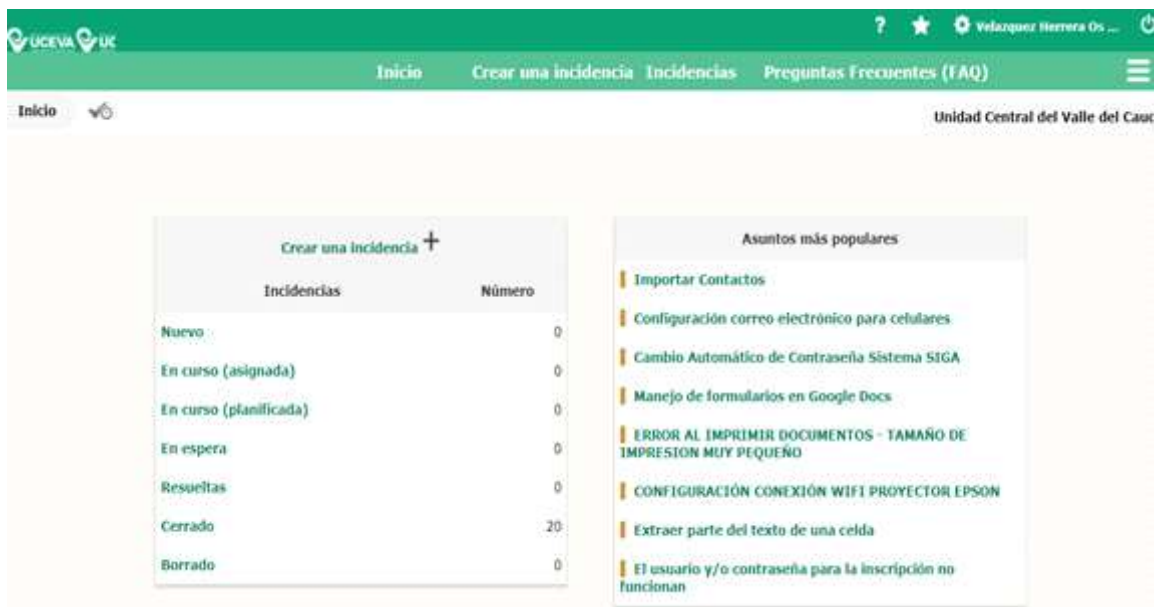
ÚCEVA UC

? Velazquez Herrera Os ...

Inicio Crear una incidencia Incidencias Preguntas Frecuentes (FAQ)

Inicio

Unidad Central del Valle del Cauc

Crear una incidencia +

| Incidencias | Número |
|---|---|
| Nuevo | 0 |
| En curso (asignada) | 0 |
| En curso (planificada) | 0 |
| En espera | 0 |
| Resueltas | 0 |
| Cerrado | 20 |
| Borrado | 0 |

Asuntos más populares

Importar Contactos

Configuración correo electrónico para celulares

Cambio Automático de Contraseña Sistema SIGA

Manejo de formularios en Google Docs

ERROR AL IMPRIMIR DOCUMENTOS - TAMAÑO DE IMPRESION MUY PEQUEÑO

CONFIGURACIÓN CONEXIÓN WIFI PROYECTOR EPSON

Extraer parte del texto de una celda

El usuario y/o contraseña para la inscripción no funcionan